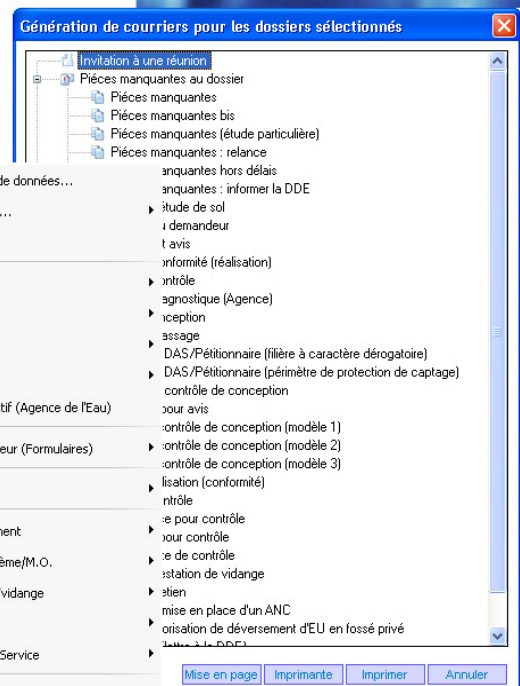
Génération de courriers pour les dossiers sélectionnés

Invitation à une réunion
Piéces manquantes au dossier
Piéces manquantes
Piéces manquantes bis
Piéces manquantes (étude particulière)
Piéces manquantes : relance
manquantes hors délais
manquantes : informer la DDE
étude de sol
u demandeur
t avis
onformité (réalisation)
ontrôle
agnostique (Agence)
ception
assage
DAS/Pétitionnaire (filière à caractère dérogatoire)
DAS/Pétitionnaire (périmètre de protection de captage)
contrôle de conception
pour avis
contrôle de conception (modèle 1)
contrôle de conception (modèle 2)
contrôle de conception (modèle 3)
lisation (conformité)
ntrôle
e pour contrôle
pour contrôle
e de contrôle
estation de vidange
etien
mise en place d'un ANC
orisation de déversement d'EU en fossé privé
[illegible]

de données...
...
tif (Agence de l'Eau)
eur (Formulaires)
ment
ème/M.O.
vidange
Service

Mise en page
Imprimante
Imprimer
Annuler